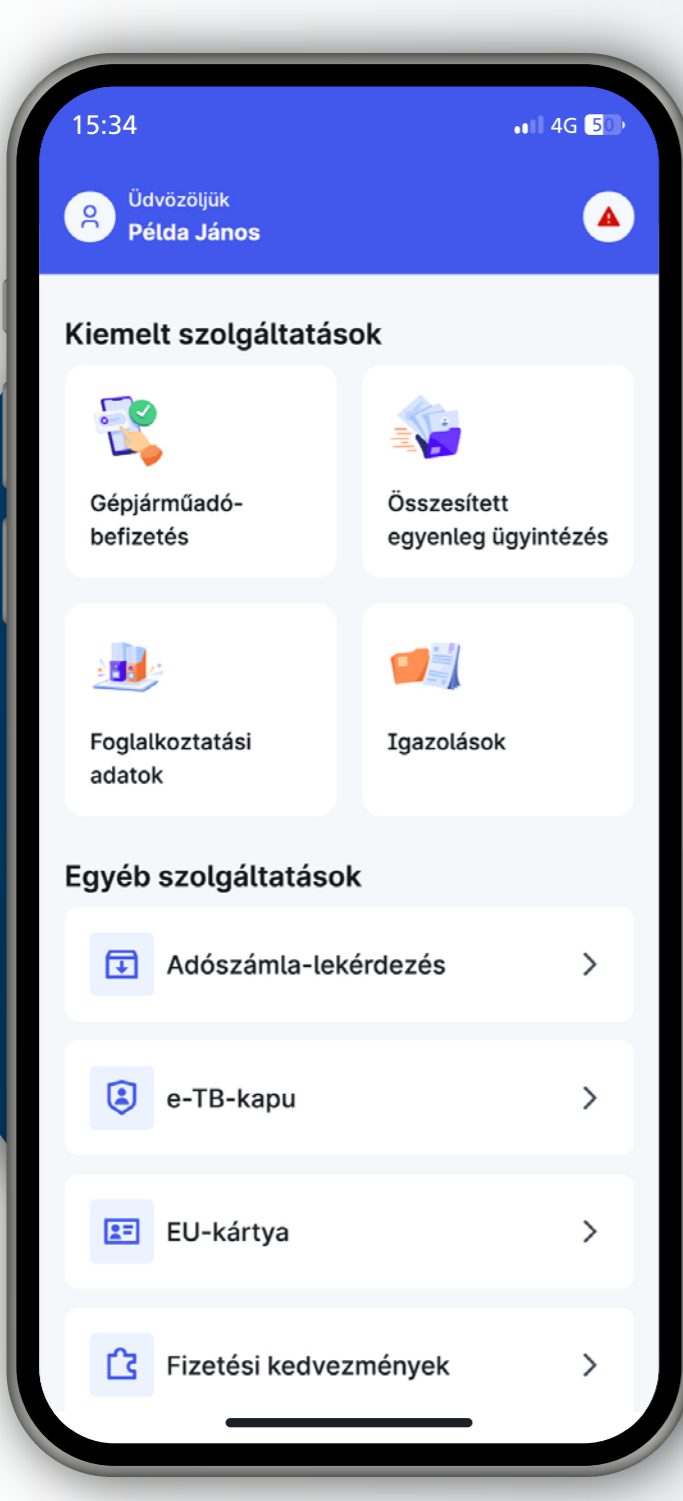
15:34
4G 50

Üdvözöljük
Példa János

Kiemelt szolgáltatások

Gépjárműadó-befizetés

Összesített egyenleg ügyintézés

Foglalkoztatási adatok

Igazolások

Egyéb szolgáltatások

Adószámla-lekérdezés

e-TB-kapu

EU-kártya

Fizetési kedvezmények